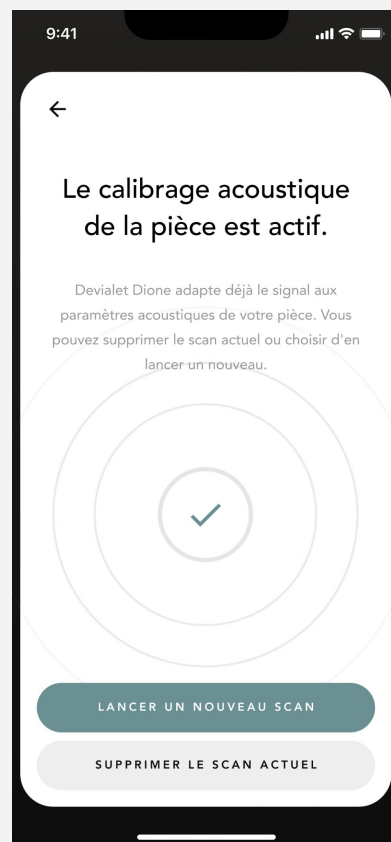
9:41

←

Le calibrage acoustique de la pièce est actif.

Devialet Dione adapte déjà le signal aux paramètres acoustiques de votre pièce. Vous pouvez supprimer le scan actuel ou choisir d'en lancer un nouveau.

LANCER UN NOUVEAU SCAN

SUPPRIMER LE SCAN ACTUEL